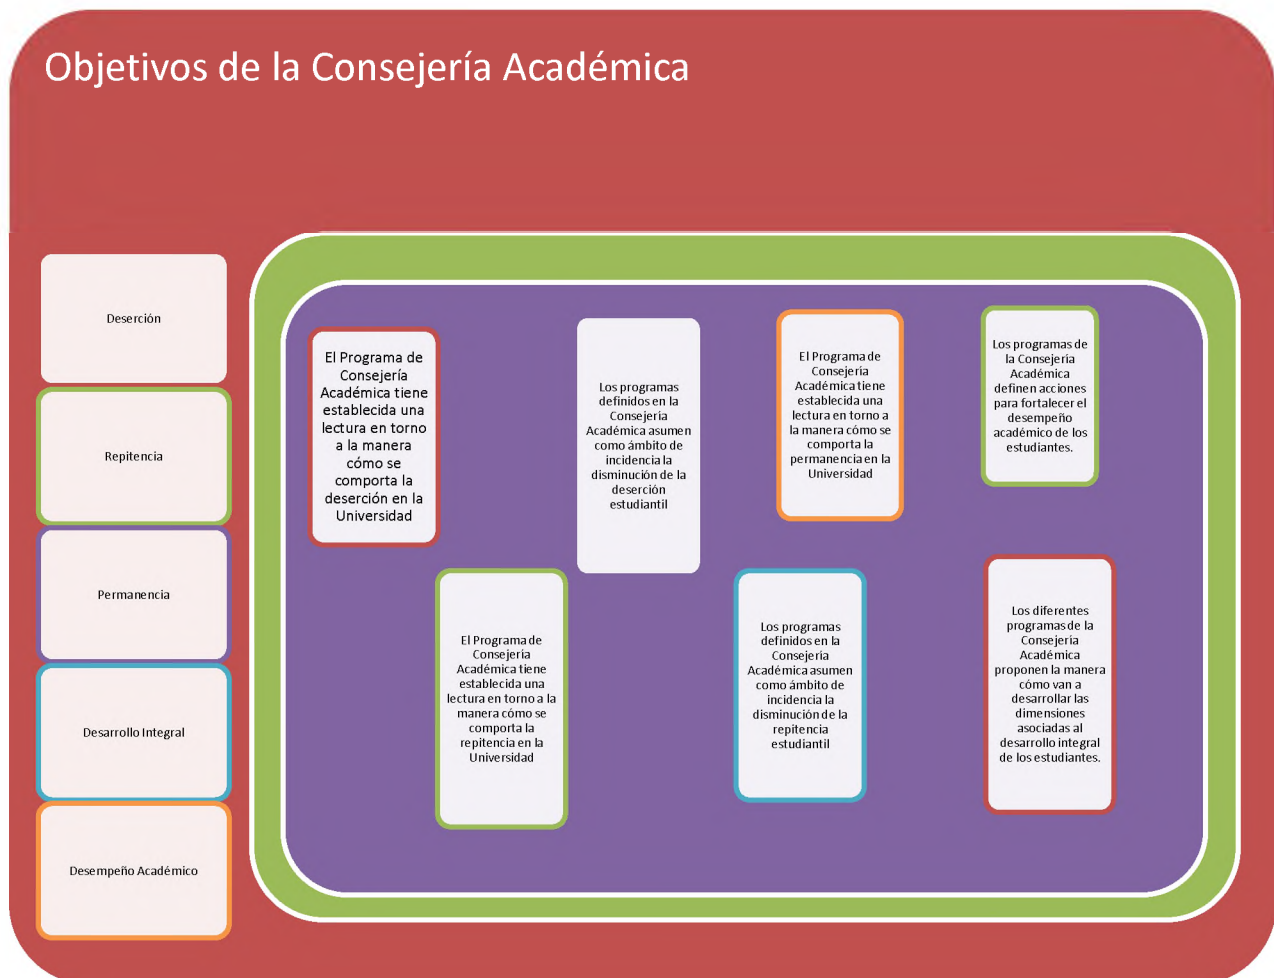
Objetivos de la Consejería Académica

Deserción

Repitencia

Permanencia

Desarrollo Integral

Desempeño Académico

El Programa de Consejería Académica tiene establecida una lectura en torno a la manera cómo se comporta la deserción en la Universidad

Los programas definidos en la Consejeria Académica asumen como ámbito de incidencia la disminución de la deserción estudiantil

El Programa de Consejería Académica tiene establecida una lectura en torno a la manera cómo se comporta la permanencia en la Universidad

Los programas de la Consejería Académica definen acciones para fortalecer el desempeño académico de los estudiantes.

El Programa de Consejeria Académica tiene establecida una lectura en torno a la manera cómo se comporta la repitencia en la Universidad

Los programas definidos en la Consejeria Académica asumen como ámbito de incidencia la disminución de la repitencia estudiantil

Los diferentes programas de la Consejeria Académica proponen la manera cómo van a desarrollar las dimensiones asociadas al desarrollo integral de los estudiantes.